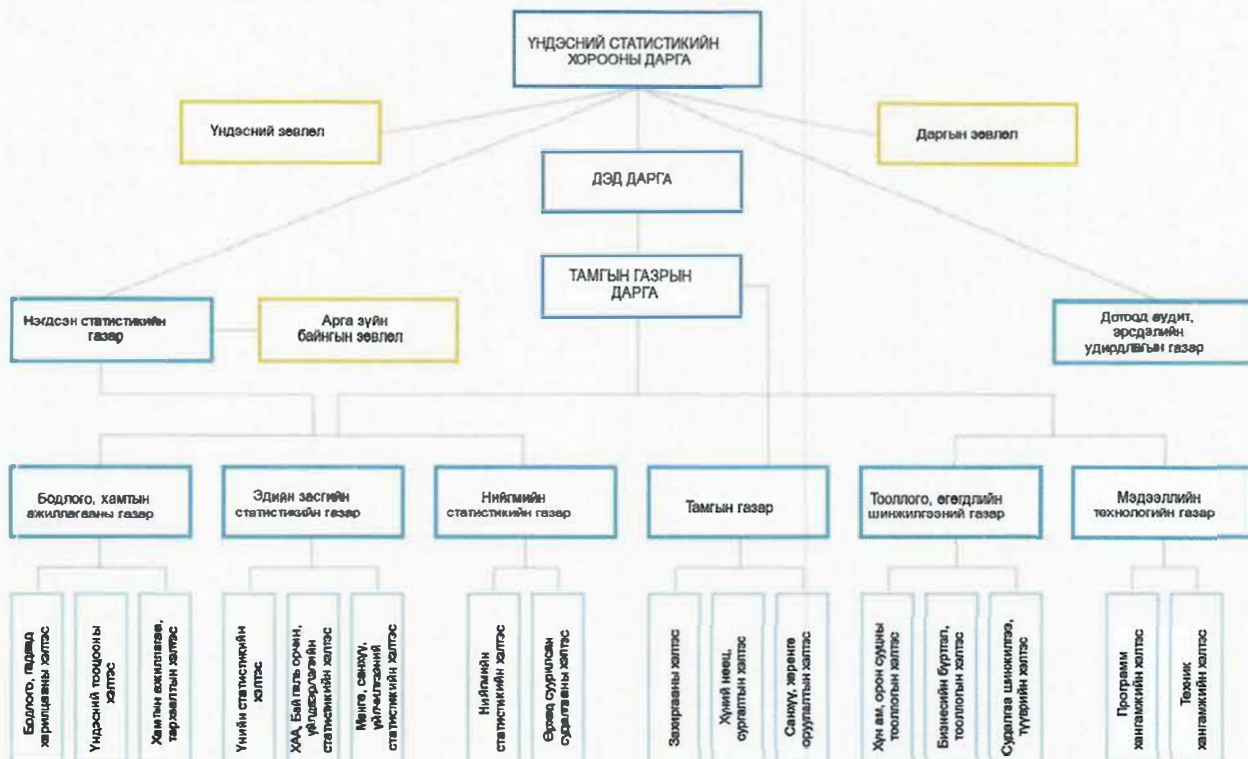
ҮНДЭСНИЙ СТАТИСТИКИЙН ХОРООНЫ ДАРГА

Үндэсний зөвлөл

Даргын зөвлөл

ДЭД ДАРГА

ТАМГЫН ГАЗРЫН ДАРГА

Нэгдсэн статистикийн газар

Арга зүйн байнгын зөвлөл

Дотоод аудит, эрсдэлийн удирдлагын газар

Бодлого, хамтын ажиллагааны газар

Бодлого, гадаад харилцааны хэлтэс

Үндэсний тооцооны хэлтэс

Хамтын ажиллагаа, тархаалтын хэлтэс

Эдийн засгийн статистикийн газар

Үнийн статистикийн хэлтэс

ХАА, Байгаль орчин, үйлдвэрлэлийн статистикийн хэлтэс

Мөнгө, санхүү, үйлчилгээний статистикийн хэлтэс

Нийгмийн статистикийн газар

Нийгмийн статистикийн хэлтэс

Өрхөд суурилсан судалгааны хэлтэс

Тамгын газар

Захиргааны хэлтэс

Хүний нөөц, сургалтын хэлтэс

Санхүү, хөрөнге оруулалтын хэлтэс

Тооллого, өгөгдлийн шинжилгээний газар

Хүн ам, орон сууцны тооллогын хэлтэс

Бизнесийн бүртгэл, тооллогын хэлтэс

Судалгаа шинжилгээ, түүврийн хэлтэс

Мэдээллийн технологийн газар

Програм хангамжийн хэлтэс

Техник хангамжийн хэлтэс